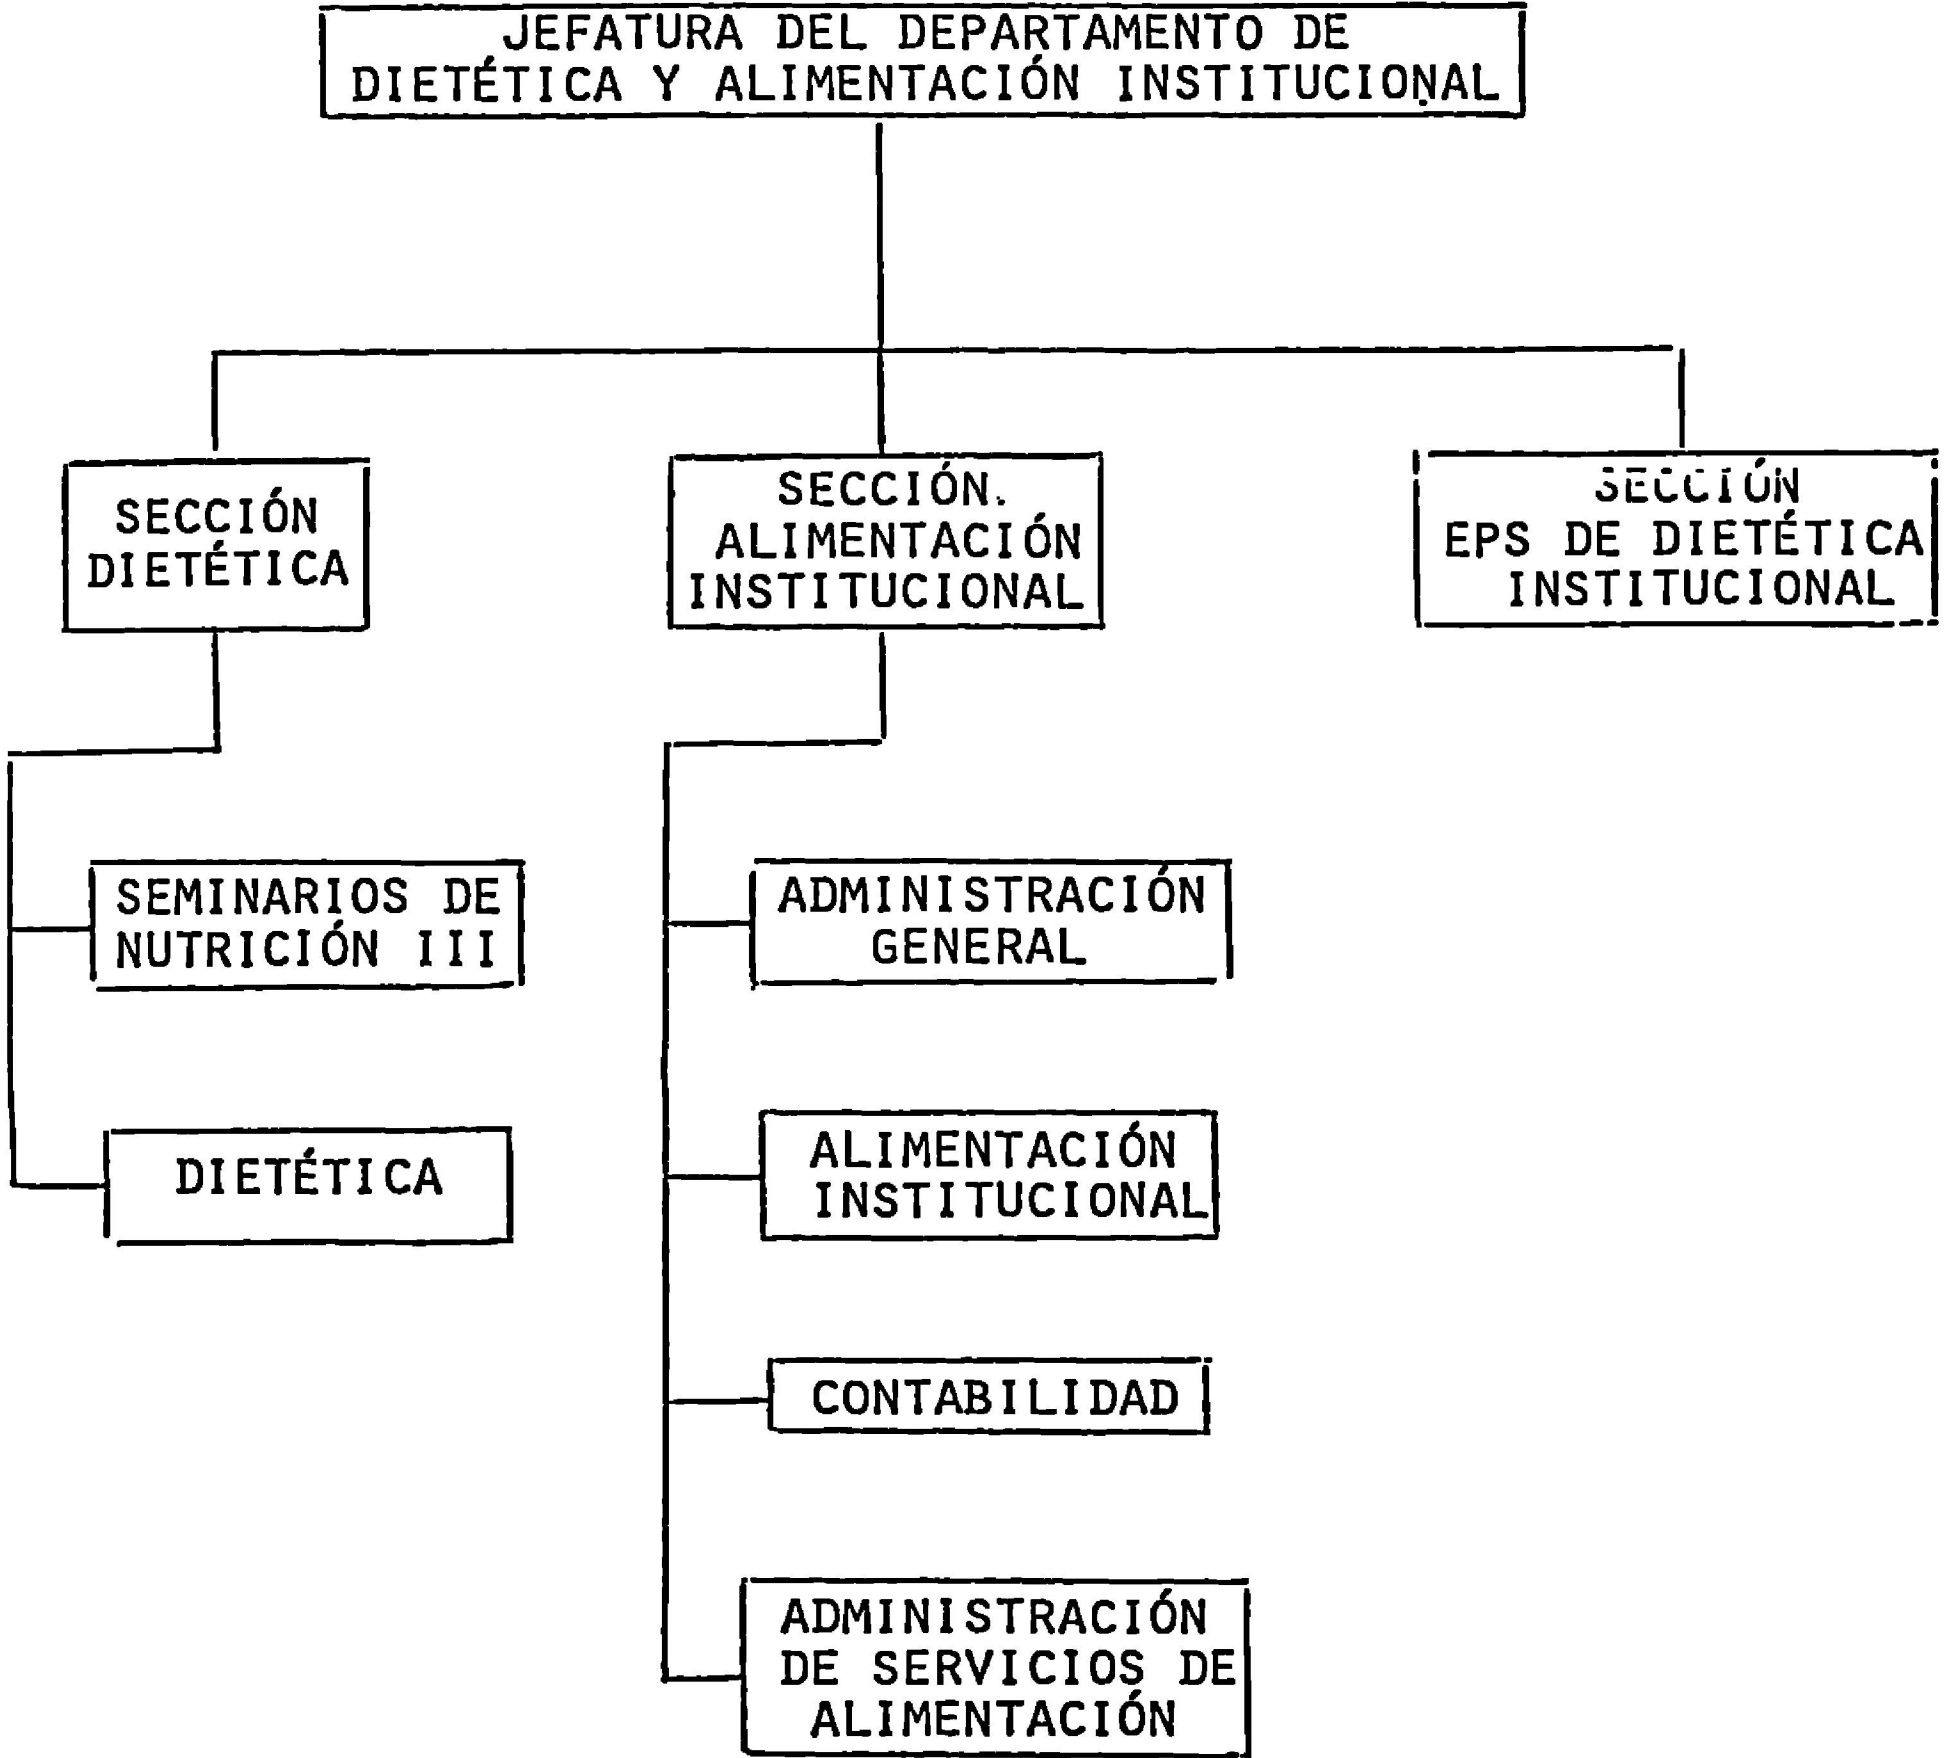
JEFATURA DEL DEPARTAMENTO DE DIETÉTICA Y ALIMENTACIÓN INSTITUCIONAL

SECCIÓN DIETÉTICA

SECCIÓN. ALIMENTACIÓN INSTITUCIONAL

SECCIÓN EPS DE DIETÉTICA INSTITUCIONAL

SEMINARIOS DE NUTRICIÓN III

DIETÉTICA

ADMINISTRACIÓN GENERAL

ALIMENTACIÓN INSTITUCIONAL

CONTABILIDAD

ADMINISTRACIÓN DE SERVICIOS DE ALIMENTACIÓN